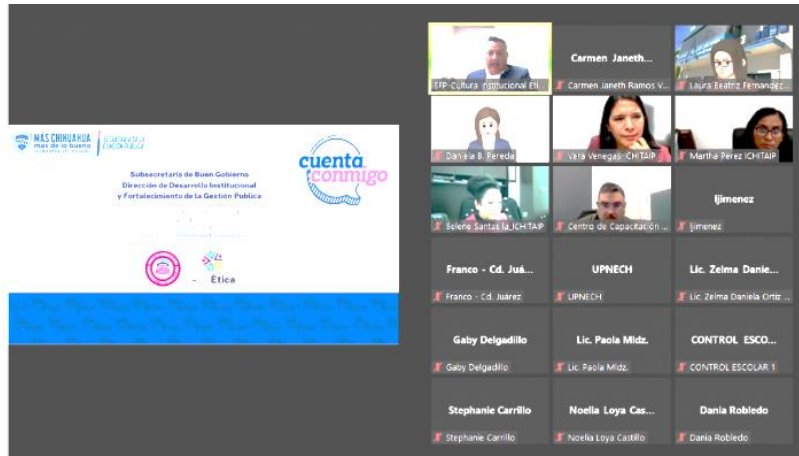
MÁS CHIHUAHUA más de lo bueno

SECRETARÍA DE LA FUNCIÓN PÚBLICA

cuenta conmigo

Subsecretaría de Buen Gobierno
Dirección de Desarrollo Institucional
y Fortalecimiento de la Gestión Pública

Ética

SFP Cultura Institucional Eti

Carmen Janeth...
Carmen Janeth Ramos V...

Laura Beatriz Fernández...

Daniela B. Pereda

Vera Venegas ICHITAIP

Martha Perez ICHITAIP

Belene Santas la ICHITAIP

Centro de Capacitación ...

ljimenez
ljimenez

Franco - Cd. Juá...
Franco - Cd. Juárez

UPNECH
UPNECH

Lic. Zelma Danie...
Lic. Zelma Daniela Ortiz ...

Gaby Delgadillo
Gaby Delgadillo

Lic. Paola Midz.
Lic. Paola Midz.

CONTROL ESCO...
CONTROL ESCOLAR 1

Stephanie Carrillo
Stephanie Carrillo

Noelia Loya Cas...
Noelia Loya Castillo

Dania Robledo
Dania Robledo